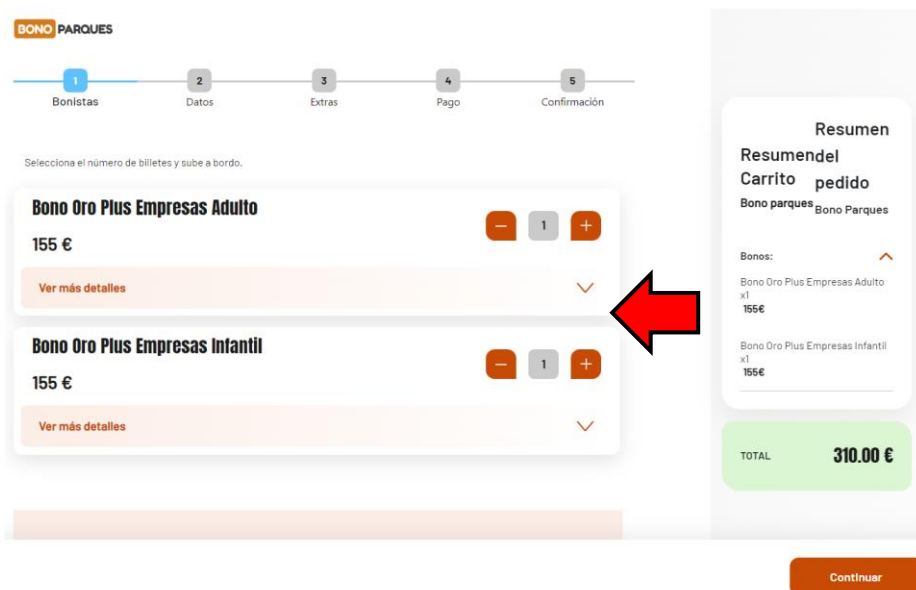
BONO PARQUES

1 Bonistas
2 Datos
3 Extras
4 Pago
5 Confirmación

Selecciona el número de billetes y sube a bordo.

Bono Oro Plus Empresas Adulto
155 €
1
Ver más detalles

Bono Oro Plus Empresas Infantil
155 €
1
Ver más detalles

Resumen
Resumendel
Carrito pedido
Bono parques Bono Parques

Bonos:
Bono Oro Plus Empresas Adulto
x1
155€

Bono Oro Plus Empresas Infantil
x1
155€

TOTAL 310.00 €

Continuar